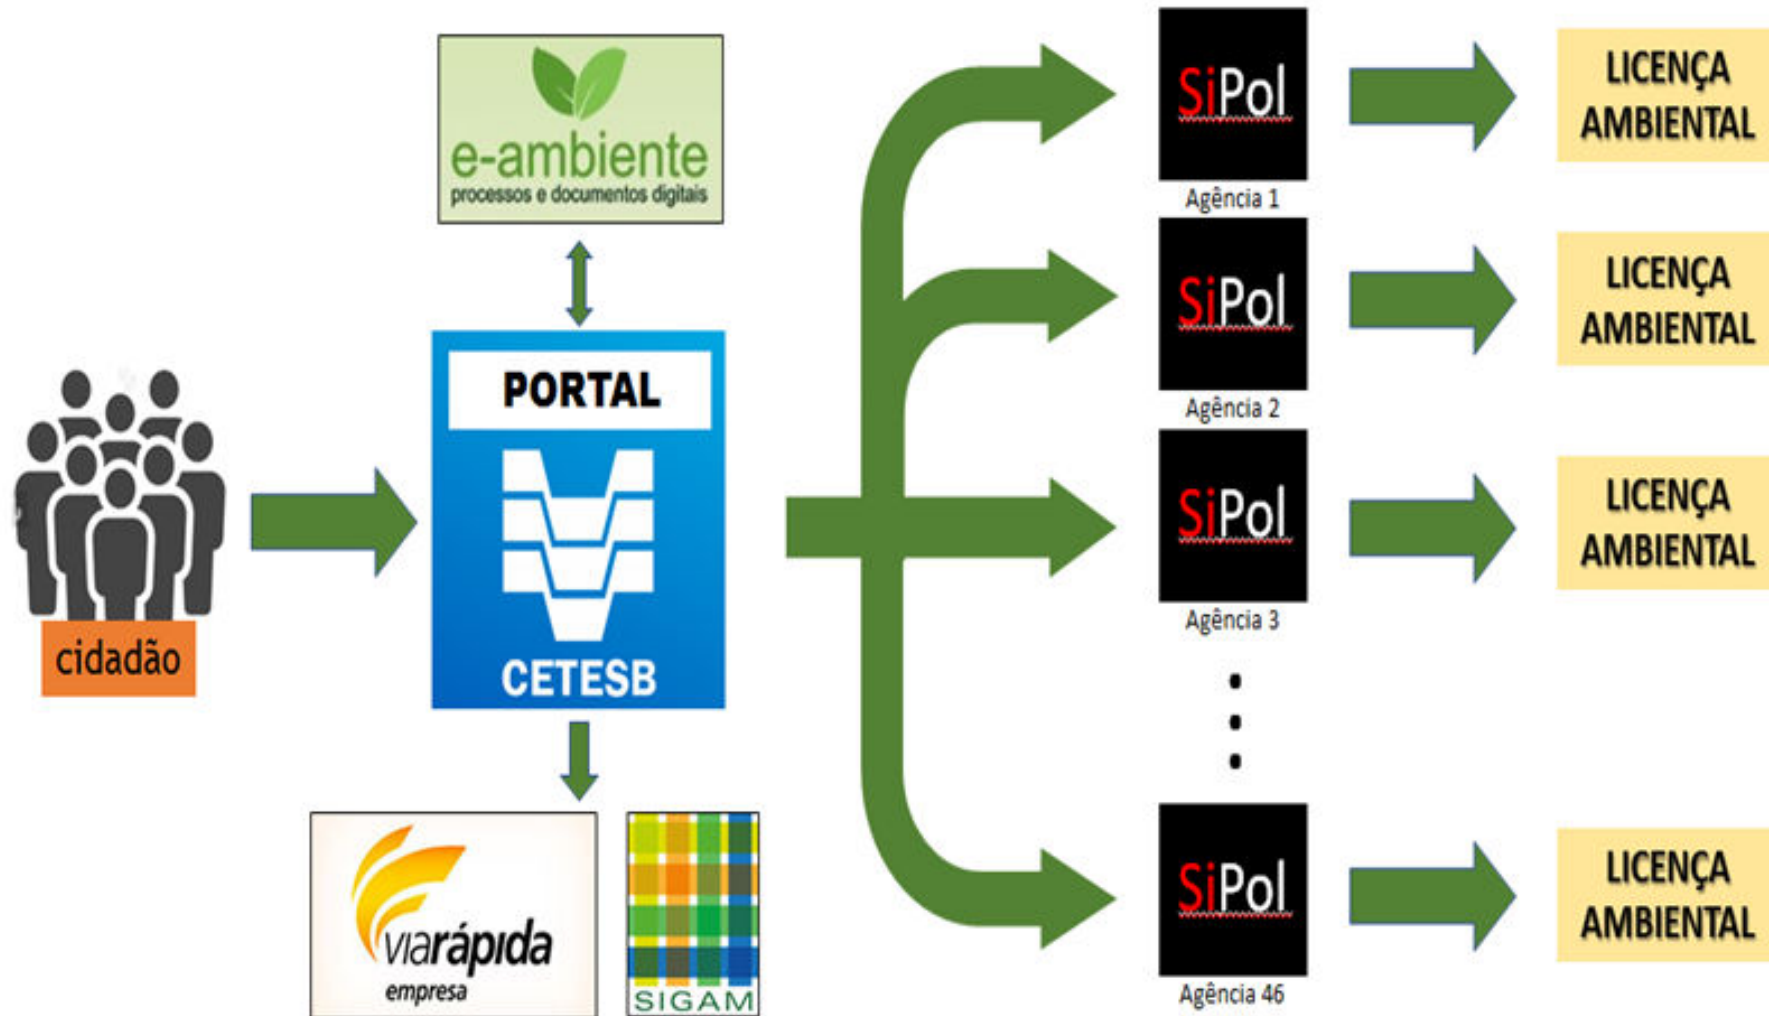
e-ambiente
processos e documentos digitais

cidadão

PORTAL
CETESB

viarápida
empresa

SIGAM

SiPol
Agência 1

LICENÇA AMBIENTAL

SiPol
Agência 2

LICENÇA AMBIENTAL

SiPol
Agência 3

LICENÇA AMBIENTAL

SiPol
Agência 46

LICENÇA AMBIENTAL